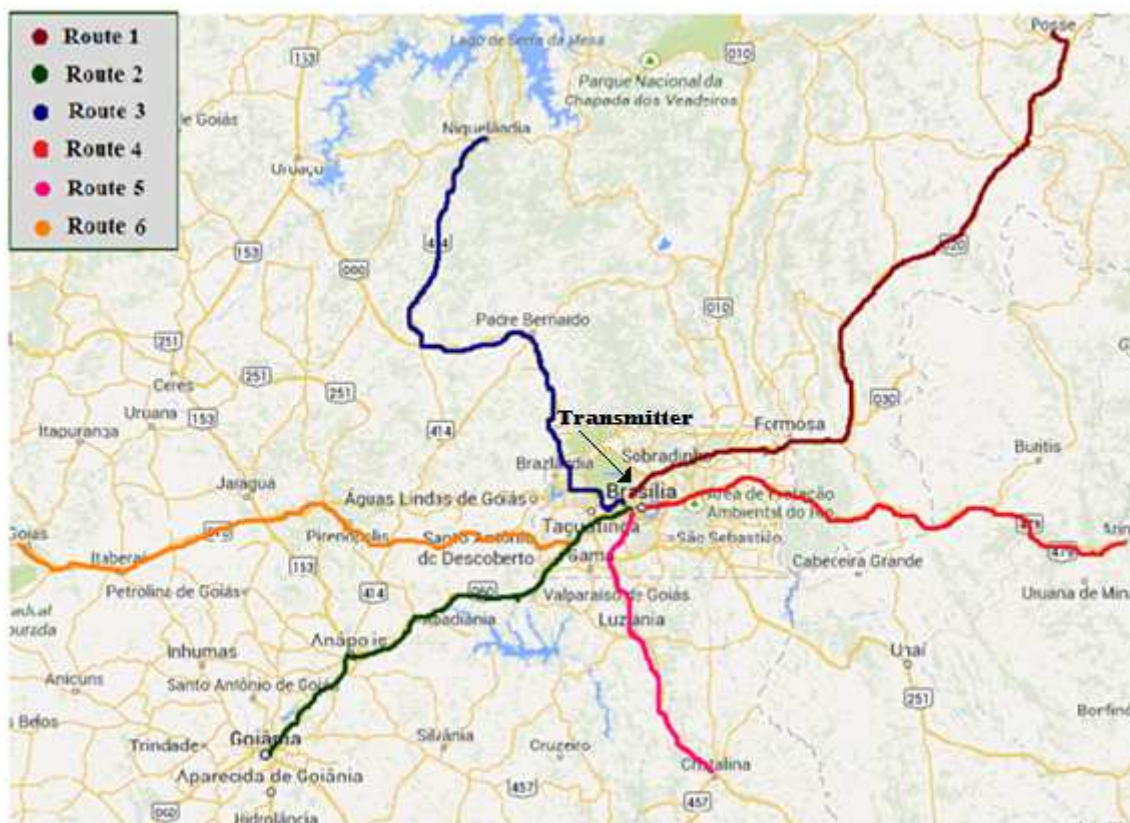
Route 1
Route 2
Route 3
Route 4
Route 5
Route 6

Lago de Serra da Mesa
Parque Nacional da Chapada dos Veadeiros
Posse
153
010
de Goiás
Niquelândia
Uruaçu
414
153
080
Padre Bernardo
010
020
251
251
Ceres
251
Uruana
153
Itapuranga
251
414
Transmitter
Formosa
030
Buritis
Jaraguá
Brazlândia
Sobradinho
Brasília
Águas Lindas de Goiás
Área de Proteção Ambiental do Rio
Goiás
Taguatinga
Itaberaí
070
Pirenópolis
Santo Antônio do Descoberto
Gama
São Sebastião
Cabeceira Grande
Uruana de Minas
Petrolina de Goiás
153
414
060
Valparaíso de Goiás
Anápolis
Abadiânia
Luziânia
Inhumas
Unaí
Anicuns
Santo Antônio de Goiás
251
Belos
Bonfinó
Trindade
Goiânia
Silvânia
Cruzeiro
Cristalina
Aparecida de Goiânia
457
457
060
Hidrolândia